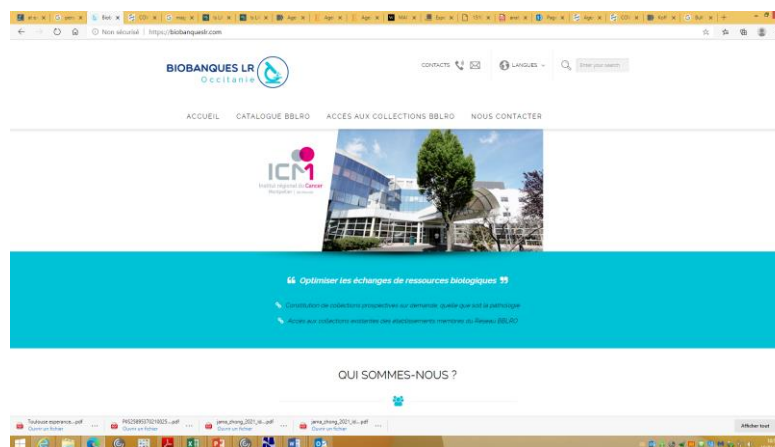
Non sécurisé | https://biobanqueslr.com

BIOBANQUES LR
Occitanie

CONTACTS

LANGUES

Enter your search

ACCUEIL CATALOGUE BBLRO ACCÈS AUX COLLECTIONS BBLRO NOUS CONTACTER

ICM
Institut régional du Cancer Montpellier

“ Optimiser les échanges de ressources biologiques ”

Constitution de collections prospectives sur demande, quelle que soit la pathologie

Accès aux collections existantes des établissements membres du Réseau BBLRO

QUI SOMMES-NOUS ?

Toulouse experience....pdf
Ouvrir un fichier

Ouvrir un fichier

jama_zhong_2021_oi....pdf
Ouvrir un fichier

jama_zhong_2021_oi....pdf
Ouvrir un fichier

Afficher tout